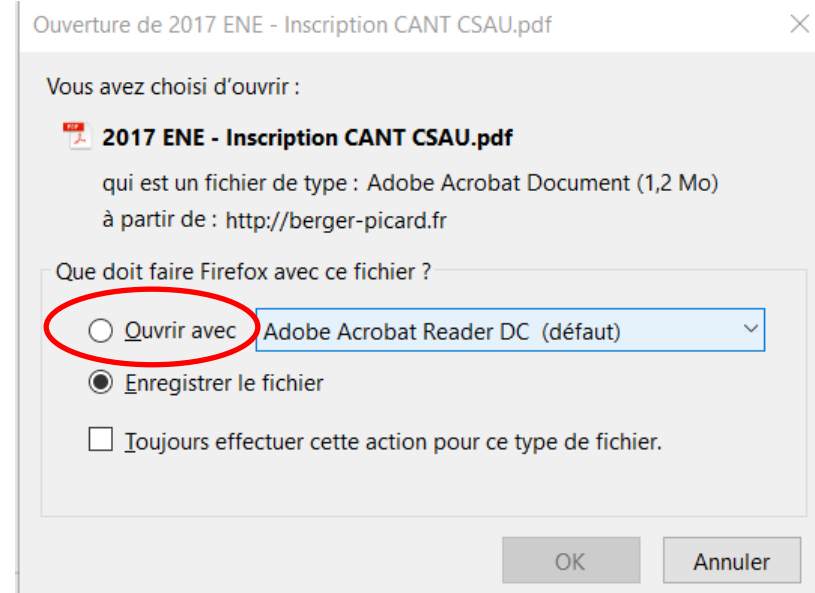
Ouverture de 2017 ENE - Inscription CANT CSAU.pdf

Vous avez choisi d'ouvrir :

2017 ENE - Inscription CANT CSAU.pdf

qui est un fichier de type : Adobe Acrobat Document (1,2 Mo)

à partir de : http://berger-picard.fr

Que doit faire Firefox avec ce fichier ?

Ouvrir avec Adobe Acrobat Reader DC (défaut)

Enregistrer le fichier

Toujours effectuer cette action pour ce type de fichier.

OK Annuler